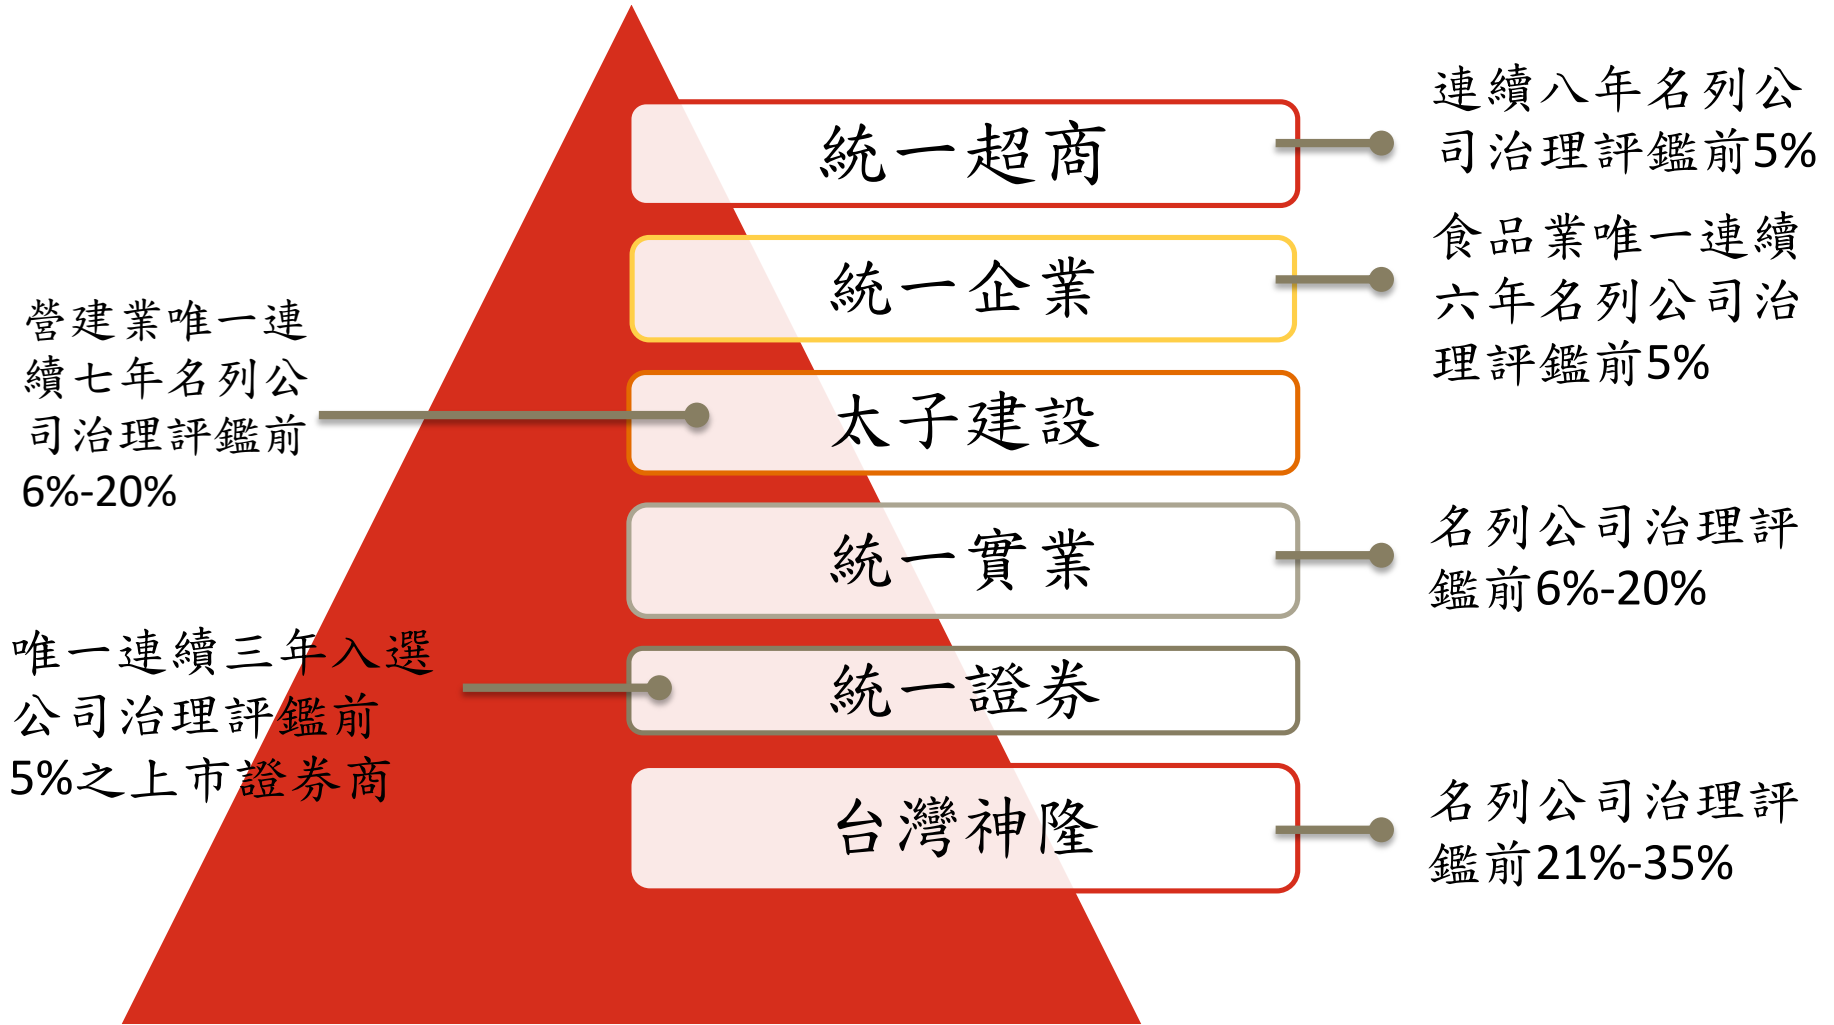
統一超商

連續八年名列公司治理評鑑前5%

統一企業

食品業唯一連續六年名列公司治理評鑑前5%

營建業唯一連續七年名列公司治理評鑑前6%-20%

太子建設

統一實業

名列公司治理評鑑前6%-20%

唯一連續三年入選公司治理評鑑前5%之上市證券商

統一證券

台灣神隆

名列公司治理評鑑前21%-35%